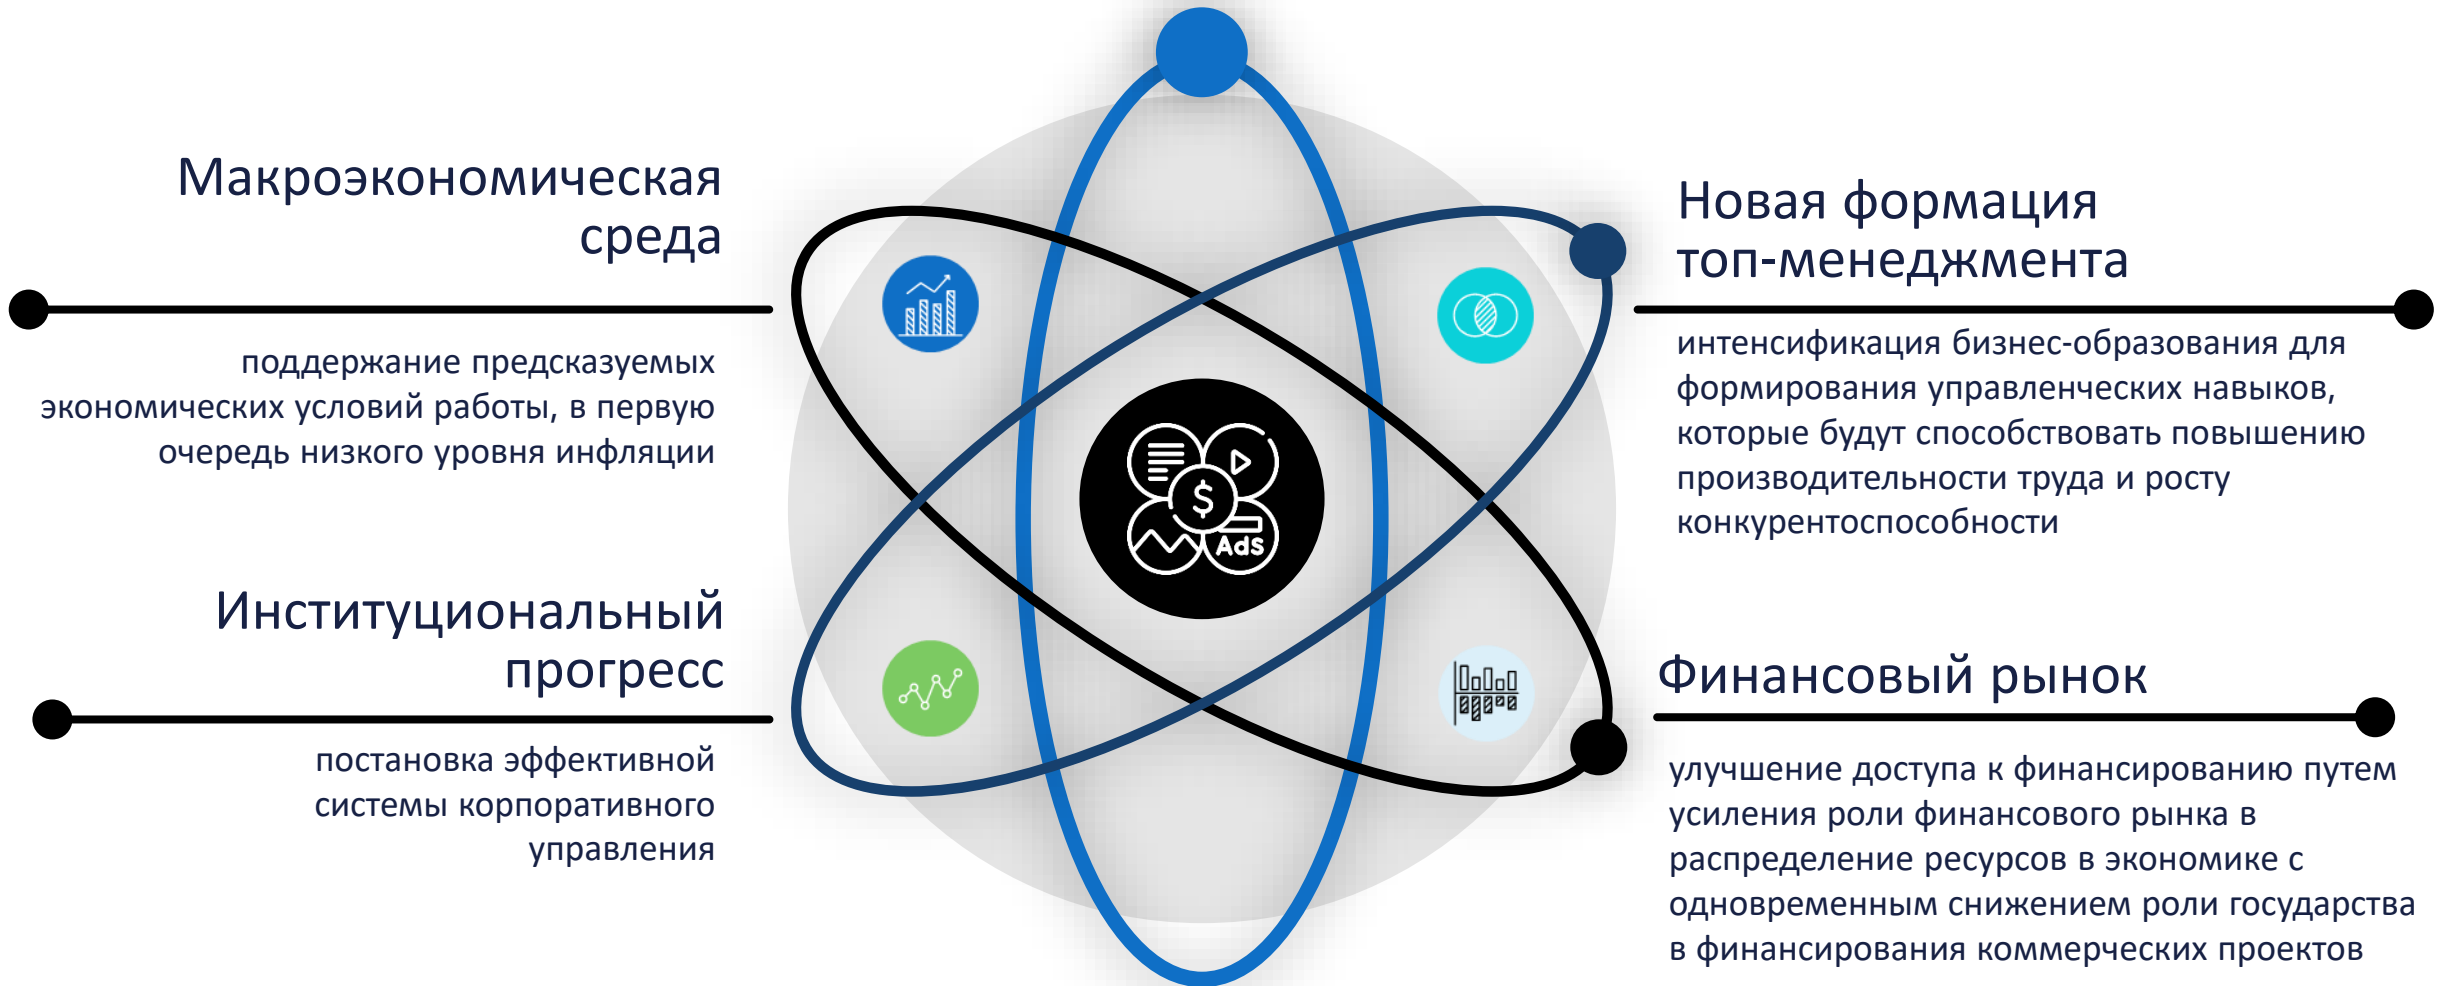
Макроэкономическая среда

поддержание предсказуемых экономических условий работы, в первую очередь низкого уровня инфляции

Институциональный прогресс

постановка эффективной системы корпоративного управления

$ Ads

Новая формация топ-менеджмента

интенсификация бизнес-образования для формирования управленческих навыков, которые будут способствовать повышению производительности труда и росту конкурентоспособности

Финансовый рынок

улучшение доступа к финансированию путем усиления роли финансового рынка в распределение ресурсов в экономике с одновременным снижением роли государства в финансирования коммерческих проектов